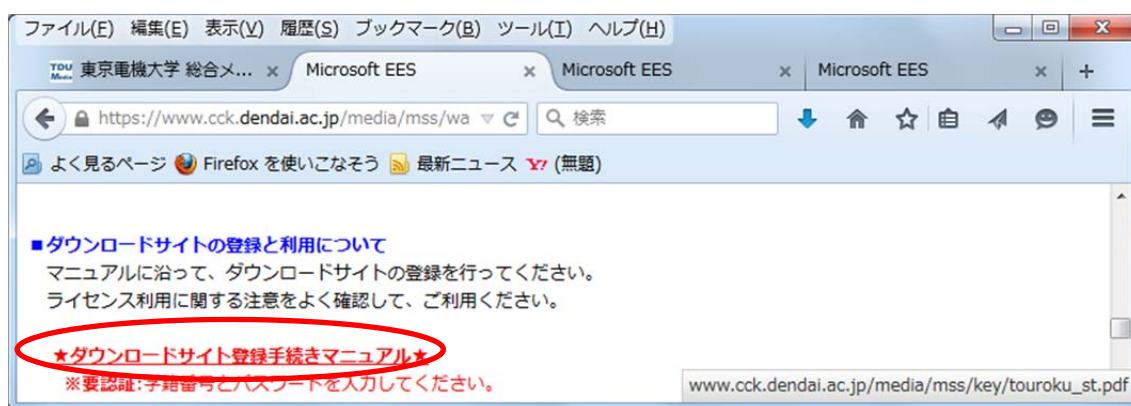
ファイル(F) 編集(E) 表示(V) 履歴(S) ブックマーク(B) ツール(T) ヘルプ(H)

TDU 東京電機大学 総合メ… × Microsoft EES × Microsoft EES × Microsoft EES × +

https://www.cck.dendai.ac.jp/media/mss/wa 検索

よく見るページ Firefox を使いこなそう 最新ニュース Y! (無題)

■ダウンロードサイトの登録と利用について
マニュアルに沿って、ダウンロードサイトの登録を行ってください。
ライセンス利用に関する注意をよく確認して、ご利用ください。

★ダウンロードサイト登録手続きマニュアル★
※要認証:学籍番号とパスワードを入力してください。

www.cck.dendai.ac.jp/media/mss/key/touroku_st.pdf